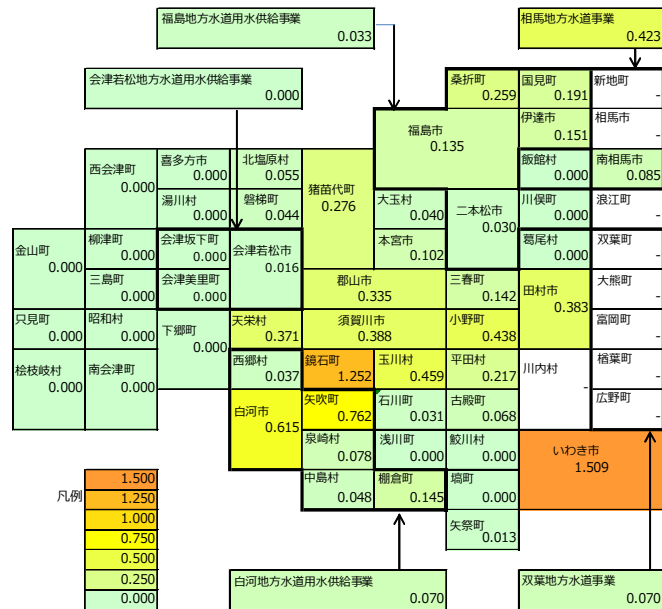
福島地方水道用水供給事業
0.033

相馬地方水道事業
0.423

会津若松地方水道用水供給事業
0.000

桑折町
0.259

国見町
0.191

新地町
-

伊達市
0.151

相馬市
-

福島市
0.135

飯舘村
0.000

南相馬市
0.085

西会津町
0.000

喜多方市
0.000

北塩原村
0.055

猪苗代町
0.276

湯川村
0.000

磐梯町
0.044

大玉村
0.040

二本松市
0.030

川俣町
0.000

浪江町
-

金山町
0.000

柳津町
0.000

会津坂下町
0.000

会津若松市
0.016

本宮市
0.102

葛尾村
0.000

双葉町
-

三島町
0.000

会津美里町
0.000

郡山市
0.335

三春町
0.142

田村市
0.383

大熊町
-

只見町
0.000

昭和村
0.000

下郷町
0.000

天栄村
0.371

須賀川市
0.388

小野町
0.438

富岡町
-

檜枝岐村
0.000

南会津町
0.000

西郷村
0.037

鏡石町
1.252

玉川村
0.459

平田村
0.217

川内村
-

楢葉町
-

白河市
0.615

矢吹町
0.762

石川町
0.031

古殿町
0.068

広野町
-

泉崎村
0.078

浅川町
0.000

鮫川村
0.000

いわき市
1.509

中島村
0.048

棚倉町
0.145

塙町
0.000

矢祭町
0.013

凡例
1.500
1.250
1.000
0.750
0.500
0.250
0.000

白河地方水道用水供給事業
0.070

双葉地方水道事業
0.070